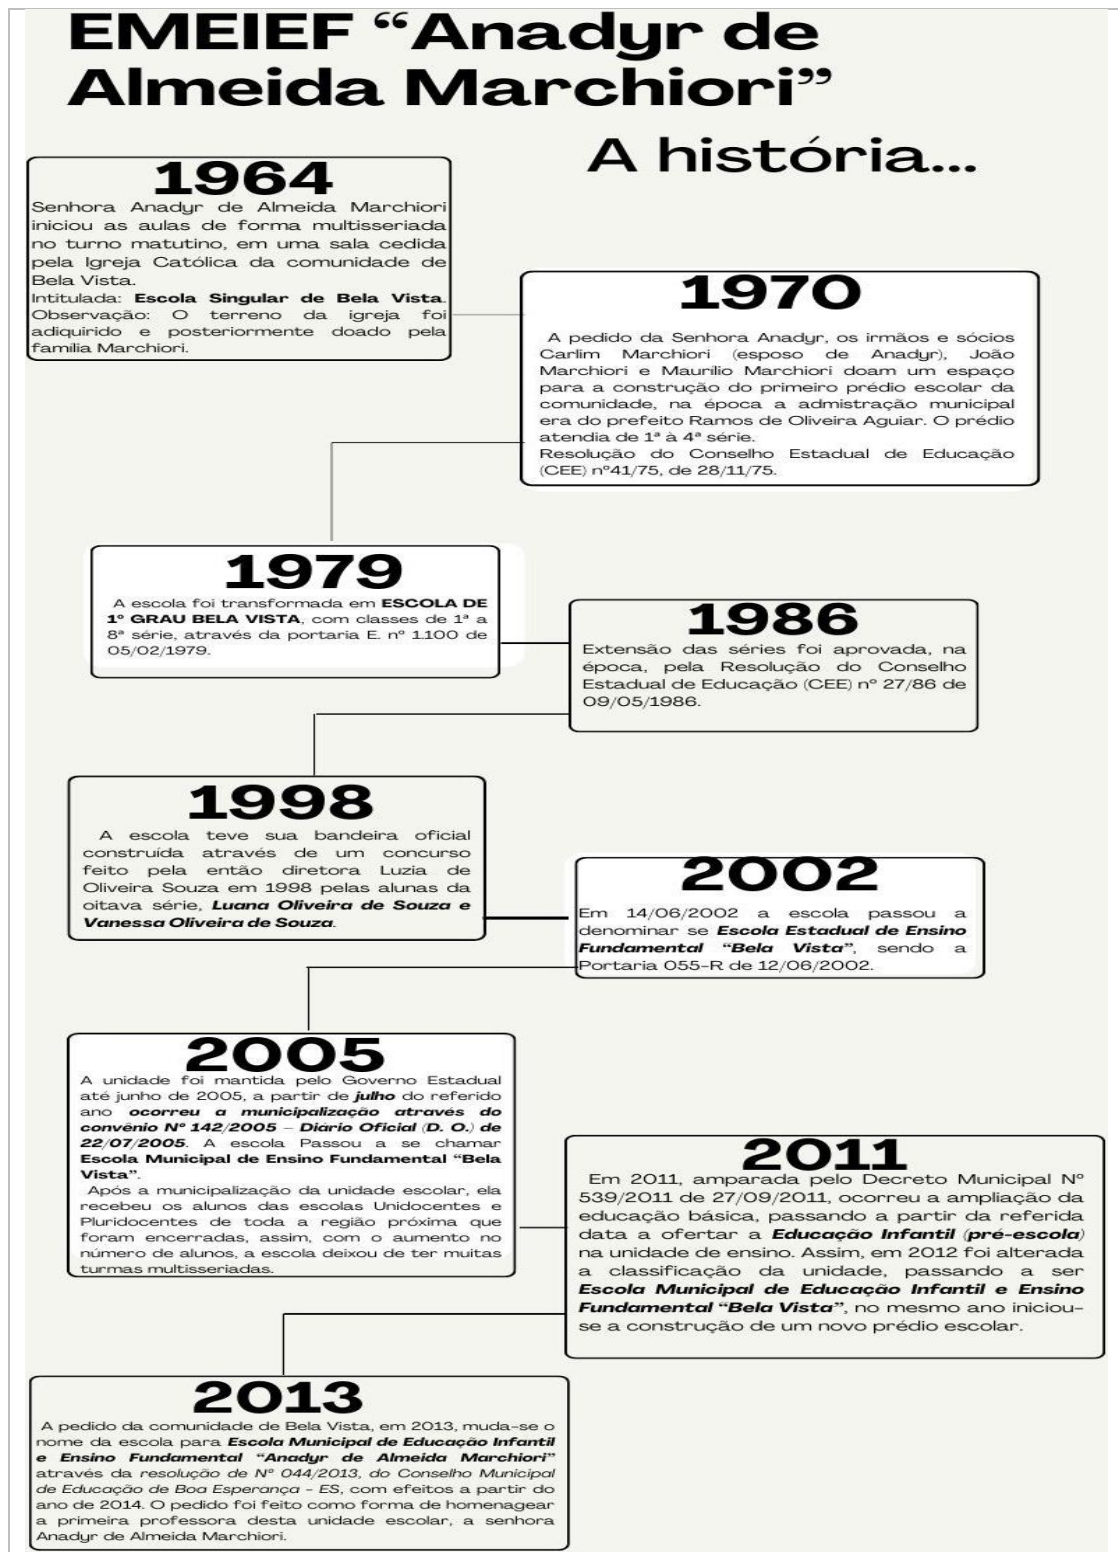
EMEIEF "Anadyr de Almeida Marchiori"

A história...

1964
Senhora Anadyr de Almeida Marchiori iniciou as aulas de forma multisseriada no turno matutino, em uma sala cedida pela Igreja Católica da comunidade de Bela Vista.
Intitulada: **Escola Singular de Bela Vista**.
Observação: O terreno da igreja foi adiquirido e posteriormente doado pela familia Marchiori.

1970
A pedido da Senhora Anadyr, os irmãos e sócios Carlim Marchiori (esposo de Anadyr), João Marchiori e Maurilio Marchiori doam um espaço para a construção do primeiro prédio escolar da comunidade, na época a admistração municipal era do prefeito Ramos de Oliveira Aguiar. O prédio atendia de 1ª à 4ª série.
Resolução do Conselho Estadual de Educação (CEE) nº41/75, de 28/11/75.

1979
A escola foi transformada em **ESCOLA DE 1º GRAU BELA VISTA**, com classes de 1ª a 8ª série, através da portaria E. nº 1100 de 05/02/1979.

1986
Extensão das séries foi aprovada, na época, pela Resolução do Conselho Estadual de Educação (CEE) nº 27/86 de 09/05/1986.

1998
A escola teve sua bandeira oficial construída através de um concurso feito pela então diretora Luzia de Oliveira Souza em 1998 pelas alunas da oitava série, ***Luana Oliveira de Souza e Vanessa Oliveira de Souza***.

2002
Em 14/06/2002 a escola passou a denominar se ***Escola Estadual de Ensino Fundamental "Bela Vista"***, sendo a Portaria 055-R de 12/06/2002.

2005
A unidade foi mantida pelo Governo Estadual até junho de 2005, a partir de ***julho*** do referido ano ***ocorreu a municipalização através do convênio Nº 142/2005 – Diario Oficial (D. O.) de 22/07/2005***. A escola Passou a se chamar **Escola Municipal de Ensino Fundamental "Bela Vista"**.
Após a municipalização da unidade escolar, ela recebeu os alunos das escolas Unidocentes e Pluridocentes de toda a região próxima que foram encerradas, assim, com o aumento no número de alunos, a escola deixou de ter muitas turmas multisseriadas.

2011
Em 2011, amparada pelo Decreto Municipal Nº 539/2011 de 27/09/2011, ocorreu a ampliação da educação básica, passando a partir da referida data a ofertar a ***Educação Infantil*** (***pré-escola***) na unidade de ensino. Assim, em 2012 foi alterada a classificação da unidade, passando a ser ***Escola Municipal de Educação Infantil e Ensino Fundamental "Bela Vista"***, no mesmo ano iniciou-se a construção de um novo prédio escolar.

2013
A pedido da comunidade de Bela Vista, em 2013, muda-se o nome da escola para ***Escola Municipal de Educação Infantil e Ensino Fundamental "Anadyr de Almeida Marchiori"*** através da *resolução de Nº 044/2013, do Conselho Municipal de Educação de Boa Esperança - ES*, com efeitos a partir do ano de 2014. O pedido foi feito como forma de homenagear a primeira professora desta unidade escolar, a senhora Anadyr de Almeida Marchiori.